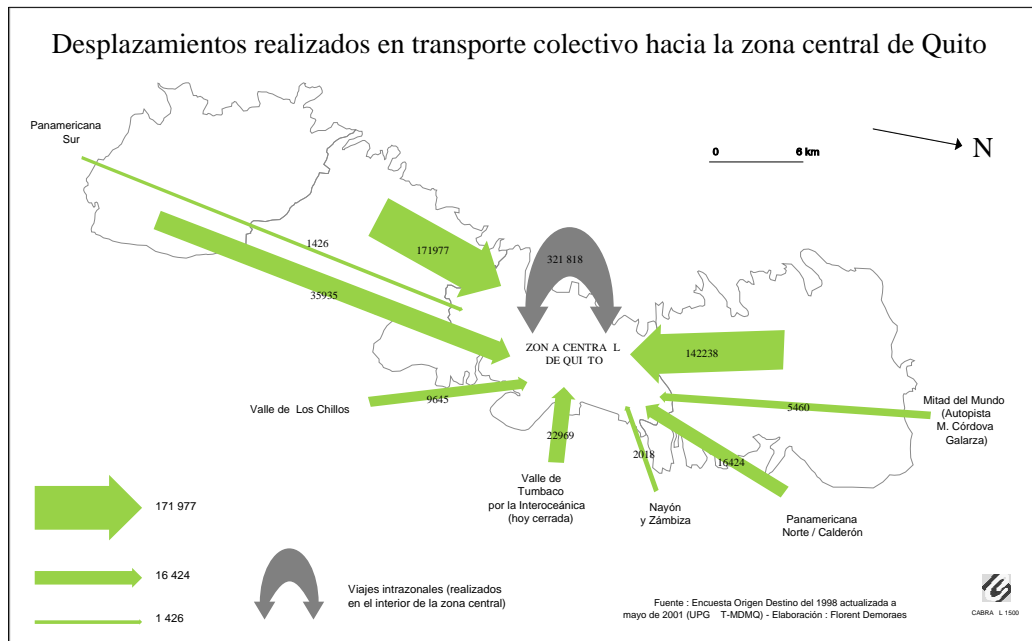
Desplazamientos realizados en transporte colectivo hacia la zona central de Quito

Panamericana Sur

0 6 km

N

1426

171977

321 818

35935

ZON A CENTRA L DE QUI TO

142238

Valle de Los Chillos

9645

5460

Mitad del Mundo (Autopista M. Córdova Galarza)

22969

2018

16424

Valle de Tumbaco por la Interoceánica (hoy cerrada)

Nayón y Zámbiza

Panamericana Norte / Calderón

171 977

16 424

1 426

Viajes intrazonales (realizados en el interior de la zona central)

Fuente : Encuesta Origen Destino del 1998 actualizada a mayo de 2001 (UPG T-MDMQ) - Elaboración : Florent Demoraes

CABRA L 1500